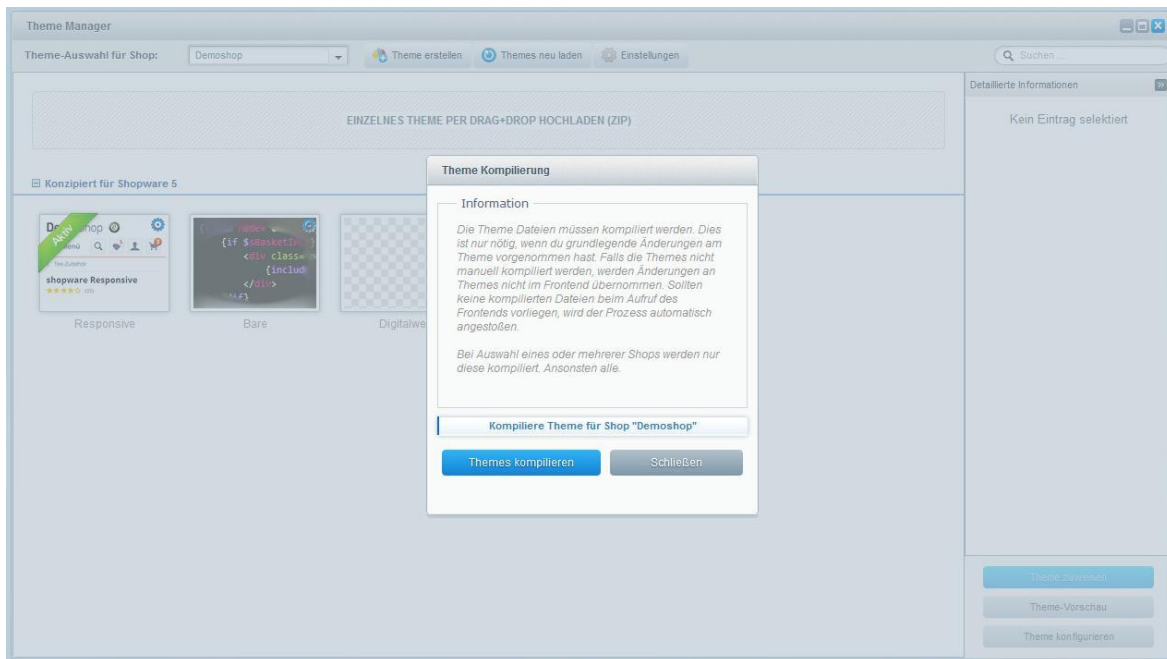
Theme Manager

Theme-Auswahl für Shop: Demoshop

Theme erstellen

Themes neu laden

Einstellungen

Suchen ...

Detaillierte Informationen

Kein Eintrag selektiert

EINZELNES THEME PER DRAG+DROP HOCHLADEN (ZIP)

Konzipiert für Shopware 5

Aktiv

De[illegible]hop

Menü

shopware Responsive

Responsive

Bare

Digitalwe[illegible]

{if $sBasketIn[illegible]

<div class=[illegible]

{includ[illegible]

</div>

Theme Kompilierung

Information

Die Theme Dateien müssen kompiliert werden. Dies ist nur nötig, wenn du grundlegende Änderungen am Theme vorgenommen hast. Falls die Themes nicht manuell kompiliert werden, werden Änderungen an Themes nicht im Frontend übernommen. Sollten keine kompilierten Dateien beim Aufruf des Frontends vorliegen, wird der Prozess automatisch angestoßen.

Bei Auswahl eines oder mehrerer Shops werden nur diese kompiliert. Ansonsten alle.

Kompiliere Theme für Shop "Demoshop"

Themes kompilieren

Schließen

Theme zuweisen

Theme-Vorschau

Theme konfigurieren